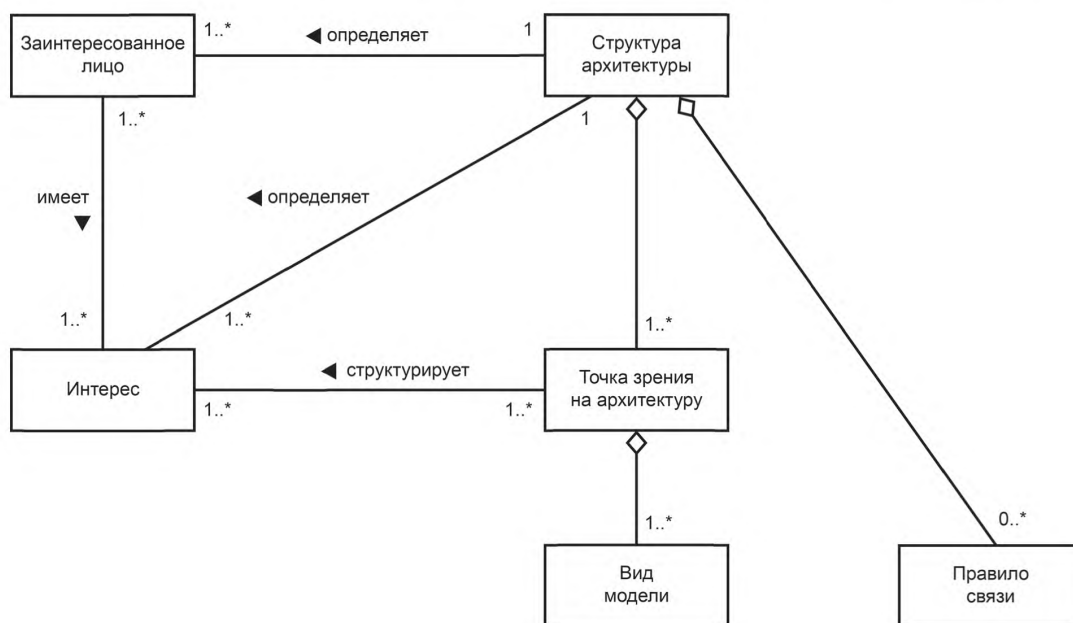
Заинтересованное лицо

1..*

◀ определяет

1

Структура архитектуры

1..*

1

имеет ▼

◀ определяет

1..*

1..*

1..*

Интерес

◀ структурирует

1..*

1..*

Точка зрения на архитектуру

1..*

0..*

Вид модели

Правило связи